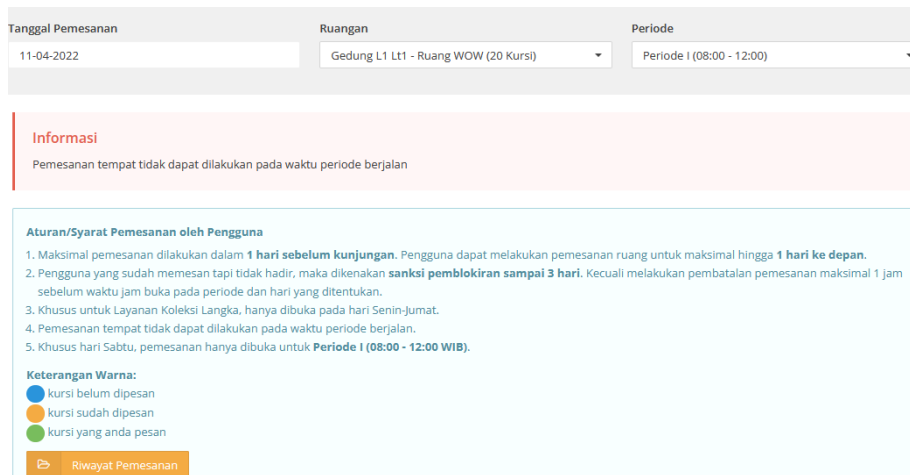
Tanggal Pemesanan
11-04-2022

Ruangan
Gedung L1 Lt1 - Ruang WOW (20 Kursi)

Periode
Periode I (08:00 - 12:00)

Informasi

Pemesanan tempat tidak dapat dilakukan pada waktu periode berjalan

Aturan/Syarat Pemesanan oleh Pengguna

1. Maksimal pemesanan dilakukan dalam **1 hari sebelum kunjungan**. Pengguna dapat melakukan pemesanan ruang untuk maksimal hingga **1 hari ke depan**.
2. Pengguna yang sudah memesan tapi tidak hadir, maka dikenakan **sanksi pemblokiran sampai 3 hari**. Kecuali melakukan pembatalan pemesanan maksimal 1 jam sebelum waktu jam buka pada periode dan hari yang ditentukan.
3. Khusus untuk Layanan Koleksi Langka, hanya dibuka pada hari Senin-Jumat.
4. Pemesanan tempat tidak dapat dilakukan pada waktu periode berjalan.
5. Khusus hari Sabtu, pemesanan hanya dibuka untuk **Periode I (08:00 - 12:00 WIB)**.

Keterangan Warna:
kursi belum dipesan
kursi sudah dipesan
kursi yang anda pesan

Riwayat Pemesanan